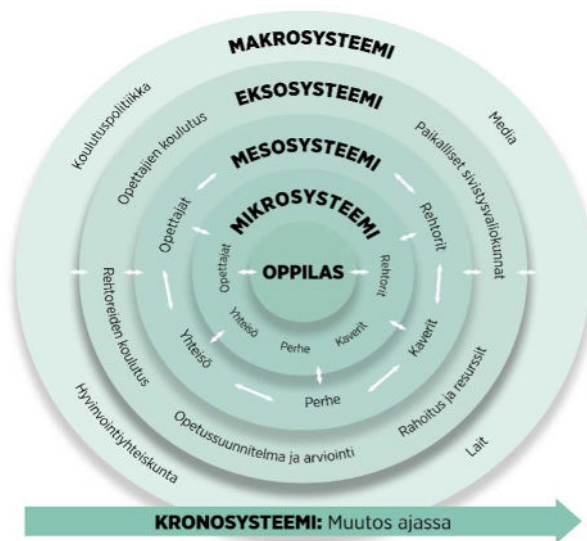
MAKROSYSTEEMI

Koulutuspolitiikka

Media

EKSOSYSTEEMI

Opettajien koulutus

Paikalliset sivistysvaliokunnat

MESOSYSTEEMI

Opettajat

Rehtorit

MIKROSYSTEEMI

Opettajat

OPPILAS

Rehtorit

Yhteisö

Perhe

Kaverit

Rehtoreiden koulutus

Yhteisö

Kaverit

Perhe

Opetussuunnitelma ja arviointi

Rahoitus ja resurssit

Hyvinvointiyhteiskunta

Lait

KRONOSYSTEEMI: Muutos ajassa